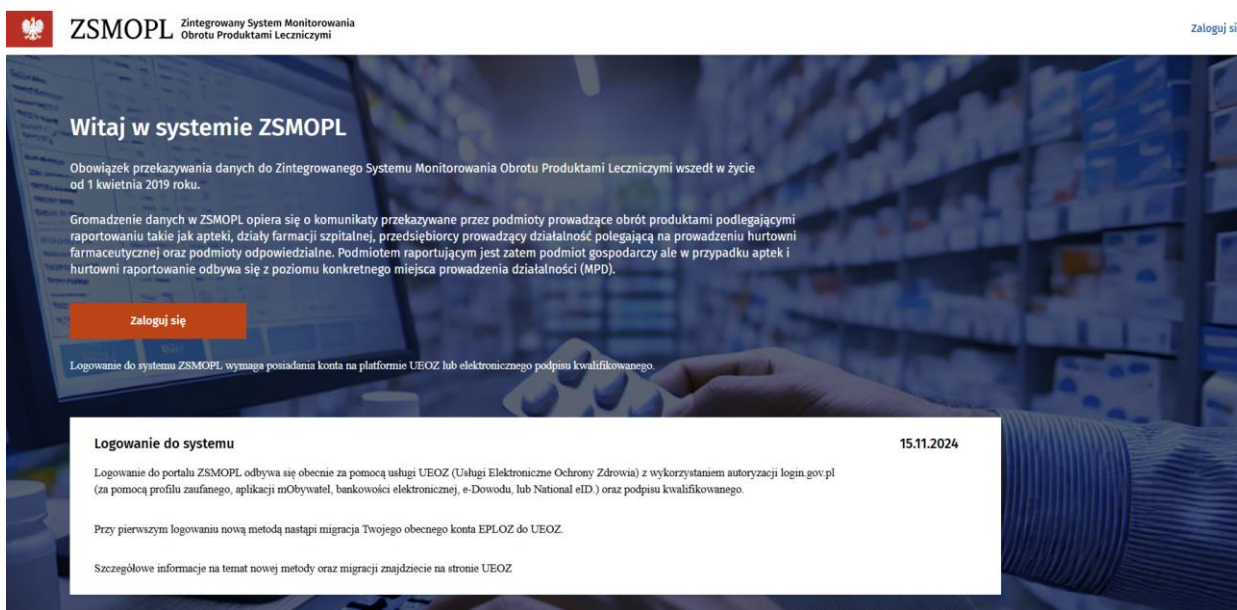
ZSMOPL Zintegrowany System Monitorowania Obrotu Produktami Leczniczymi

Zaloguj si

Witaj w systemie ZSMOPL

Obowiązek przekazywania danych do Zintegrowanego Systemu Monitorowania Obrotu Produktami Leczniczymi wszedł w życie od 1 kwietnia 2019 roku.

Gromadzenie danych w ZSMOPL opiera się o komunikaty przekazywane przez podmioty prowadzące obrót produktami podlegającymi raportowaniu takie jak apteki, działy farmacji szpitalnej, przedsiębiorcy prowadzący działalność polegającą na prowadzeniu hurtowni farmaceutycznej oraz podmioty odpowiedzialne. Podmiotem raportującym jest zatem podmiot gospodarczy ale w przypadku aptek i hurtowni raportowanie odbywa się z poziomu konkretnego miejsca prowadzenia działalności (MPD).

Zaloguj się

Logowanie do systemu ZSMOPL wymaga posiadania konta na platformie UEOZ lub elektronicznego podpisu kwalifikowanego.

Logowanie do systemu

15.11.2024

Logowanie do portalu ZSMOPL odbywa się obecnie za pomocą usługi UEOZ (Usługi Elektroniczne Ochrony Zdrowia) z wykorzystaniem autoryzacji login.gov.pl (za pomocą profilu zaufanego, aplikacji mObywatel, bankowości elektronicznej, e-Dowodu, lub National eID.) oraz podpisu kwalifikowanego.

Przy pierwszym logowaniu nową metodą nastąpi migracja Twojego obecnego konta EPLOZ do UEOZ.

Szczegółowe informacje na temat nowej metody oraz migracji znajdziecie na stronie UEOZ